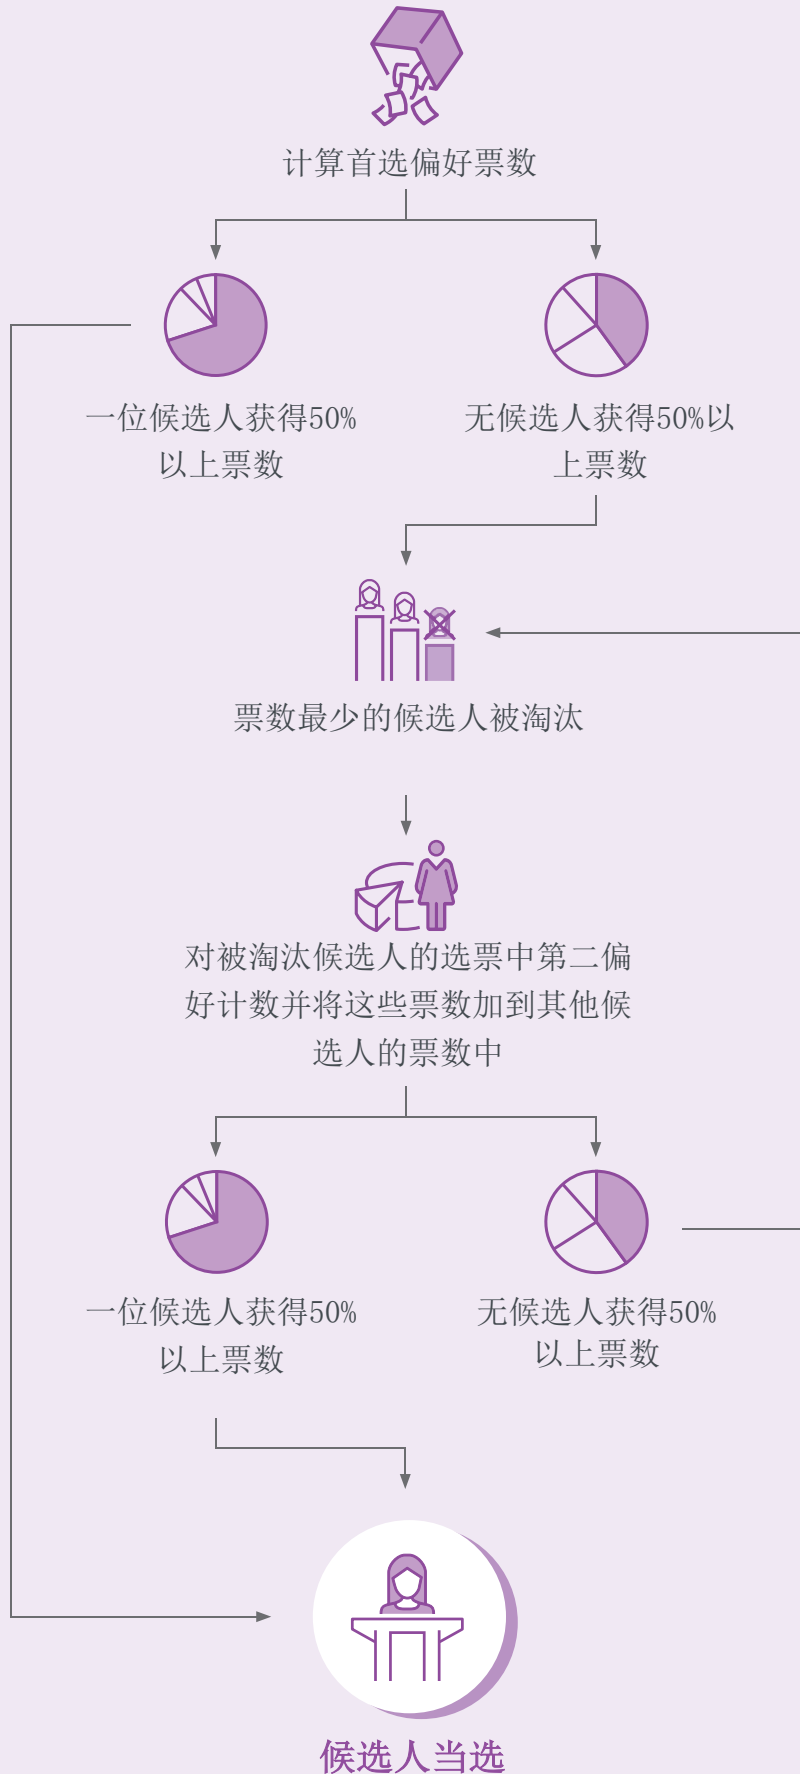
计算首选偏好票数

一位候选人获得50%以上票数

无候选人获得50%以上票数

票数最少的候选人被淘汰

对被淘汰候选人的选票中第二偏好计数并将这些票数加到其他候选人的票数中

一位候选人获得50%以上票数

无候选人获得50%以上票数

候选人当选